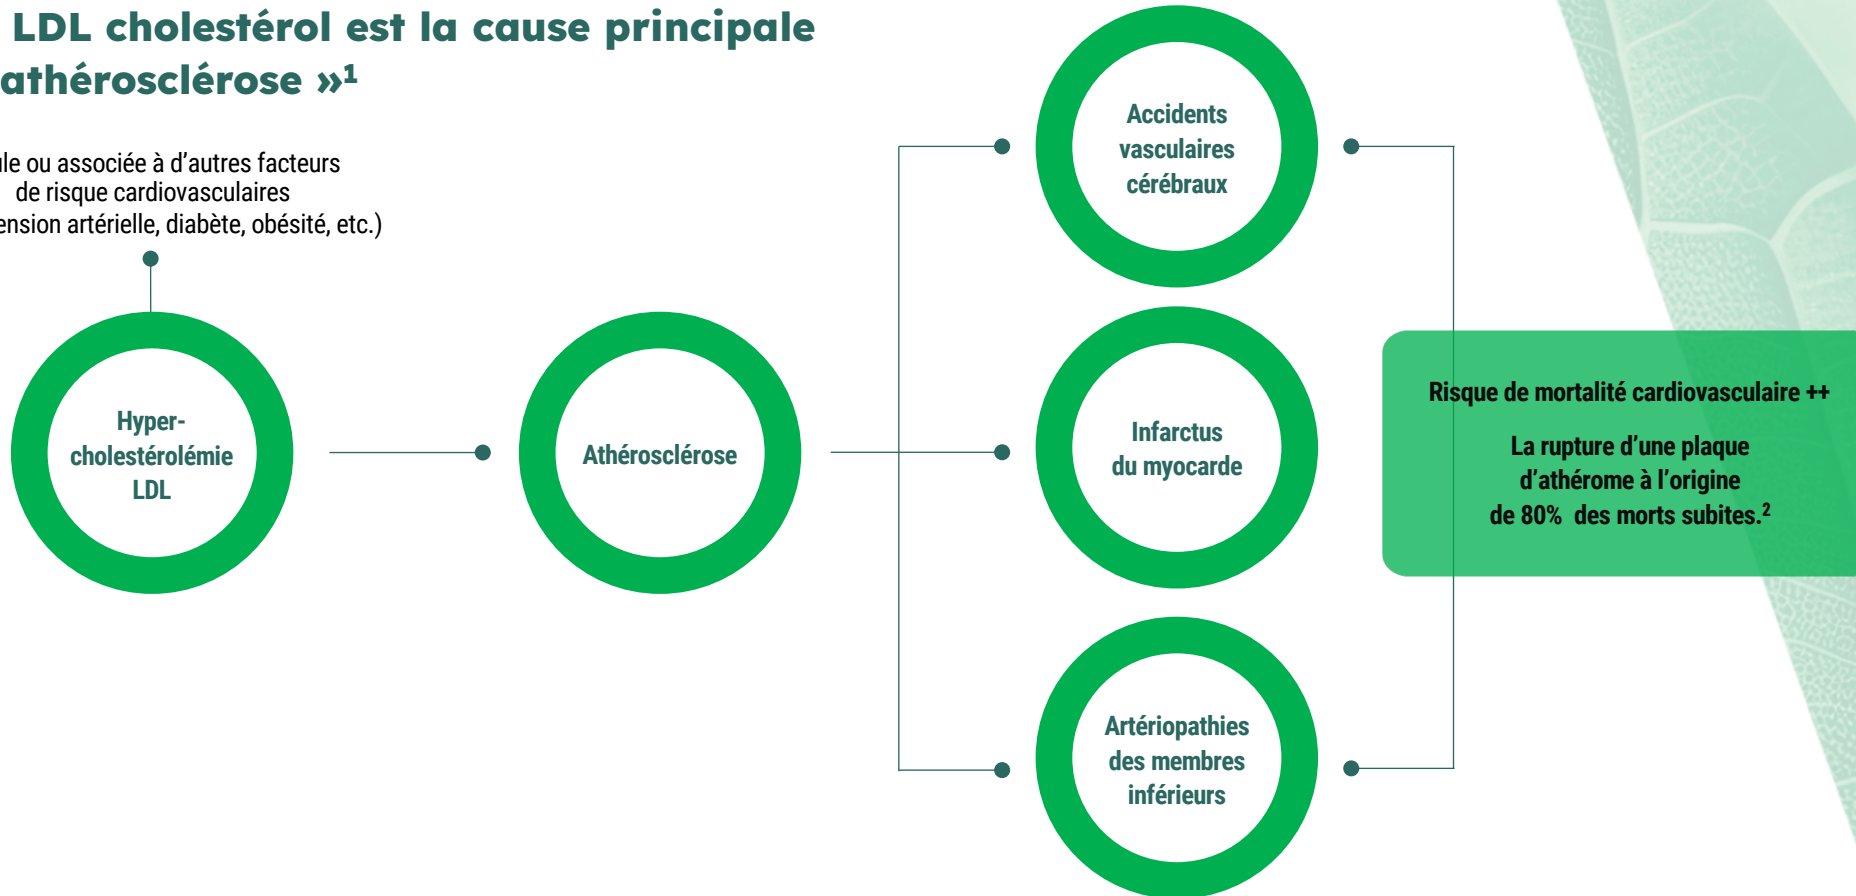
LDL cholestérol est la cause principale athérosclérose »¹

ule ou associée à d'autres facteurs de risque cardiovasculaires ension artérielle, diabète, obésité, etc.)

Hyper-cholestérolémie LDL

Athérosclérose

Accidents vasculaires cérébraux

Infarctus du myocarde

Artériopathies des membres inférieurs

Risque de mortalité cardiovasculaire ++

La rupture d'une plaque d'athérome à l'origine de 80% des morts subites.$^2$